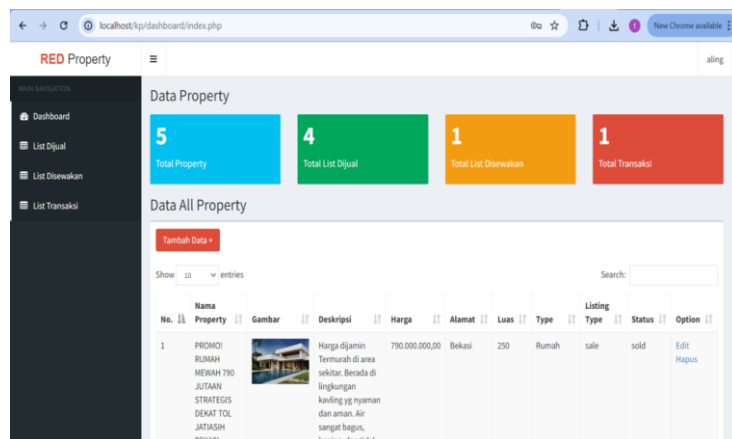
localhost/kp/dashboard/index.php

New Chrome available

RED Property

aling

MAIN NAVIGATION

Dashboard

List Dijual

List Disewakan

List Transaksi

Data Property

5
Total Property

4
Total List Dijual

1
Total List Disewakan

1
Total Transaksi

Data All Property

Tambah Data +

Show 10 entries

Search:

| No. | Nama Property | Gambar | Deskripsi | Harga | Alamat | Luas | Type | Listing Type | Status | Option |
|---|---|---|---|---|---|---|---|---|---|---|
| 1 | PROMO! RUMAH MEWAH 790 JUTAAN STRATEGIS DEKAT TOL JATIASIH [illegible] | | Harga dijamin Termurah di area sekitar. Berada di lingkungan kavling yg nyaman dan aman. Air sangat bagus, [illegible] | 790.000.000,00 | Bekasi | 250 | Rumah | sale | sold | Edit Hapus |